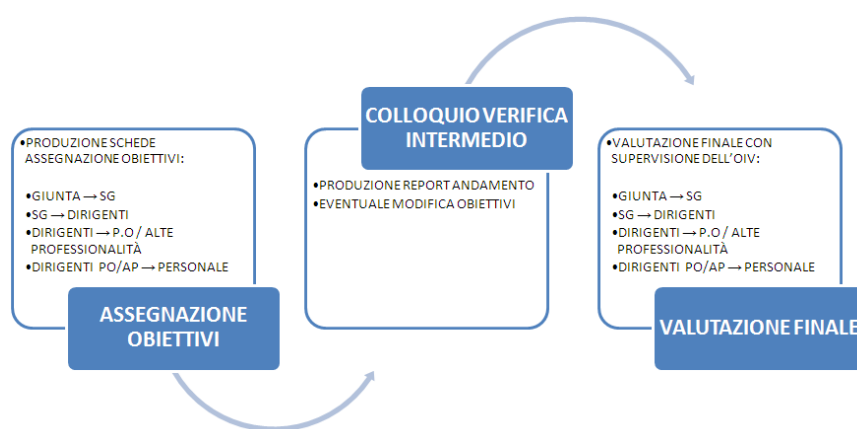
•PRODUZIONE SCHEDE ASSEGNAZIONE OBIETTIVI:

•GIUNTA → SG
•SG → DIRIGENTI
•DIRIGENTI → P.O / ALTE PROFESSIONALITÀ
•DIRIGENTI PO/AP → PERSONALE

ASSEGNAZIONE OBIETTIVI

COLLOQUIO VERIFICA INTERMEDIO

•PRODUZIONE REPORT ANDAMENTO
•EVENTUALE MODIFICA OBIETTIVI

•VALUTAZIONE FINALE CON SUPERVISIONE DELL'OIV:

•GIUNTA → SG
•SG → DIRIGENTI
•DIRIGENTI → P.O / ALTE PROFESSIONALITÀ
•DIRIGENTI PO/AP → PERSONALE

VALUTAZIONE FINALE